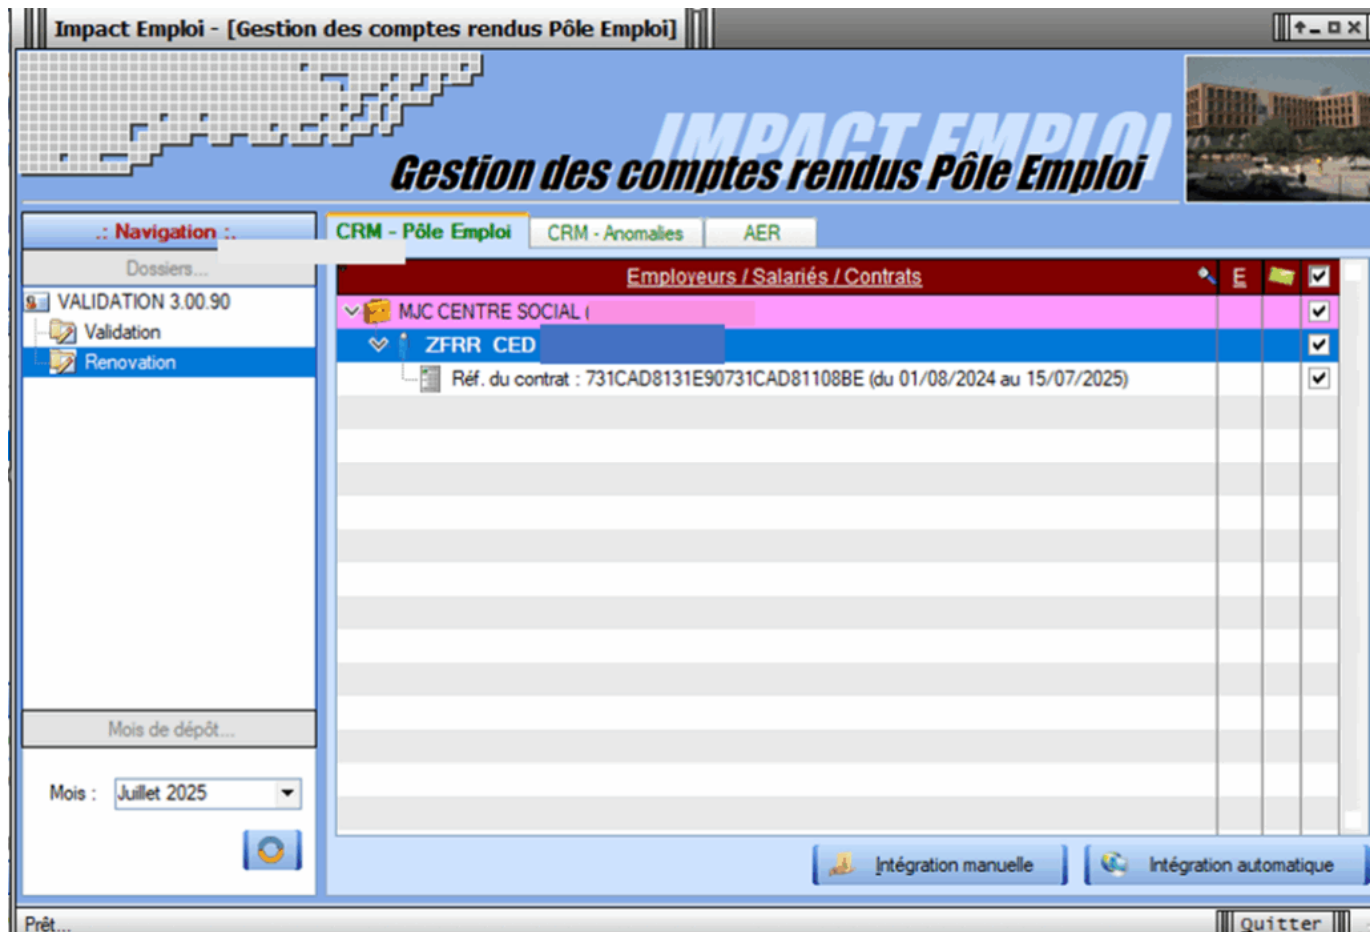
Impact Emploi - [Gestion des comptes rendus Pôle Emploi]

IMPACT EMPLOI
Gestion des comptes rendus Pôle Emploi

.: Navigation :.
Dossiers...
VALIDATION 3.00.90
Validation
Renovation

Mois de dépôt...
Mois : Juillet 2025

CRM - Pôle Emploi | CRM - Anomalies | AER

Employeurs / Salariés / Contrats | E

MJC CENTRE SOCIAL (
ZFRR CED
Réf. du contrat : 731CAD8131E90731CAD81108BE (du 01/08/2024 au 15/07/2025)

Intégration manuelle
Intégration automatique

Prêt...
Quitter